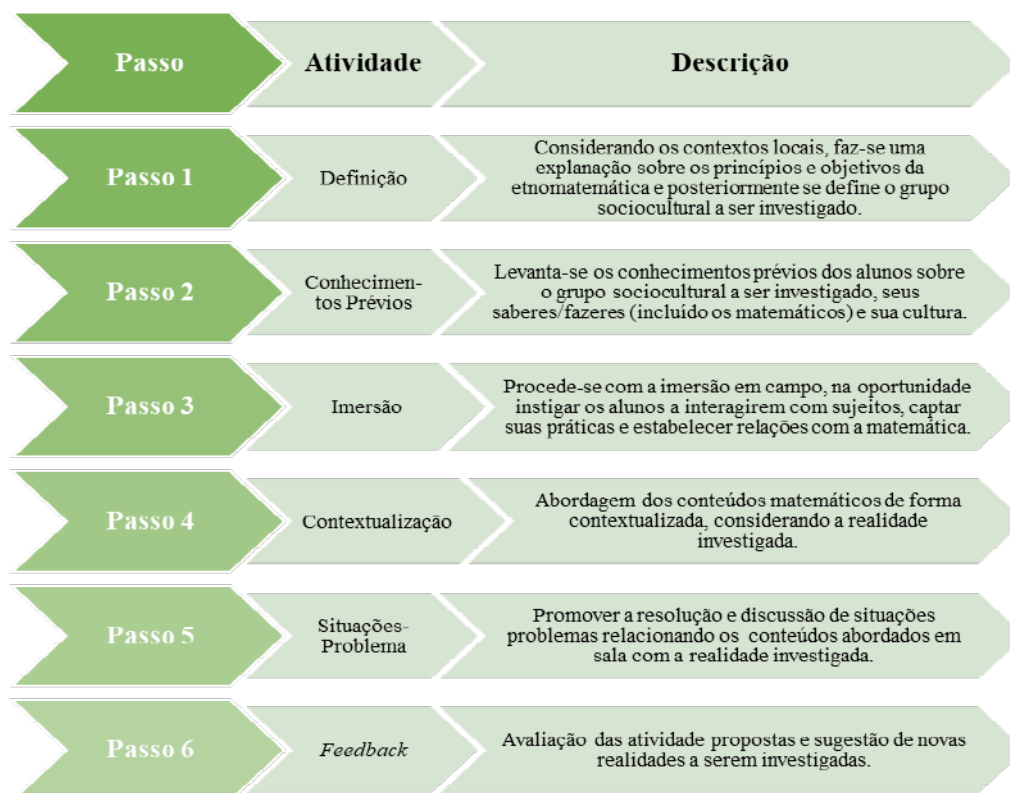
| Passo | Atividade | Descrição |
|---|---|---|
| Passo 1 | Definição | Considerando os contextos locais, faz-se uma explanação sobre os princípios e objetivos da etnomatemática e posteriormente se define o grupo sociocultural a ser investigado. |
| Passo 2 | Conhecimentos Prévios | Levanta-se os conhecimentos prévios dos alunos sobre o grupo sociocultural a ser investigado, seus saberes/fazeres (incluído os matemáticos) e sua cultura. |
| Passo 3 | Imersão | Procede-se com a imersão em campo, na oportunidade instigar os alunos a interagirem com sujeitos, captar suas práticas e estabelecer relações com a matemática. |
| Passo 4 | Contextualização | Abordagem dos conteúdos matemáticos de forma contextualizada, considerando a realidade investigada. |
| Passo 5 | Situações-Problema | Promover a resolução e discussão de situações problemas relacionando os conteúdos abordados em sala com a realidade investigada. |
| Passo 6 | Feedback | Avaliação das atividade propostas e sugestão de novas realidades a serem investigadas. |